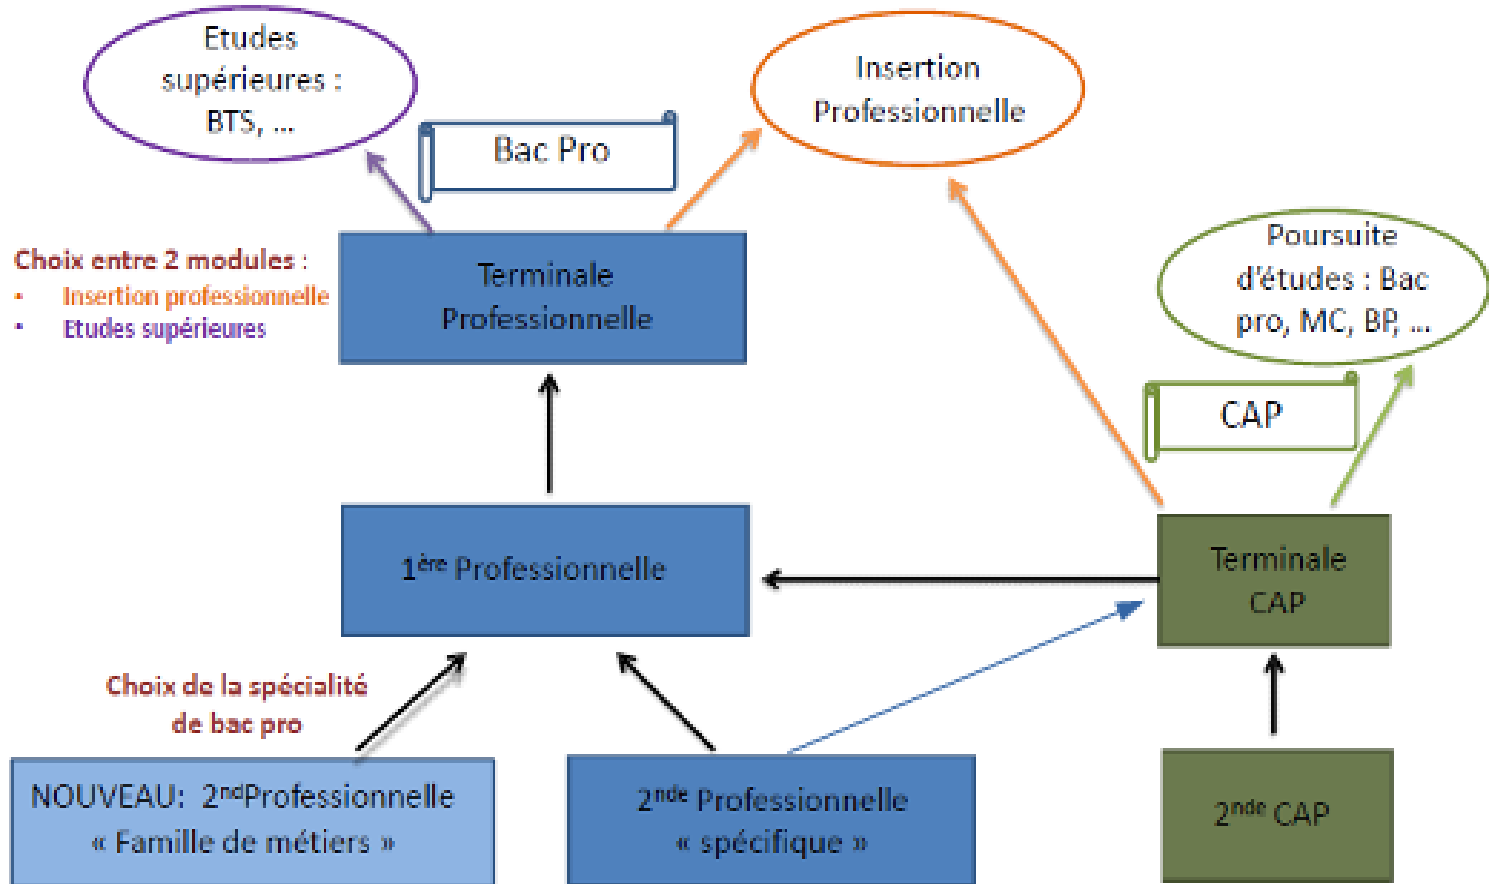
Etudes supérieures : BTS, ...

Bac Pro

Insertion Professionnelle

Choix entre 2 modules :
- Insertion professionnelle
- Etudes supérieures

Terminale Professionnelle

Poursuite d'études : Bac pro, MC, BP, ...

CAP

1$^{ère}$ Professionnelle

Terminale CAP

Choix de la spécialité de bac pro

NOUVEAU: 2$^{nd}$Professionnelle « Famille de métiers »

2$^{nde}$ Professionnelle « spécifique »

2$^{nde}$ CAP